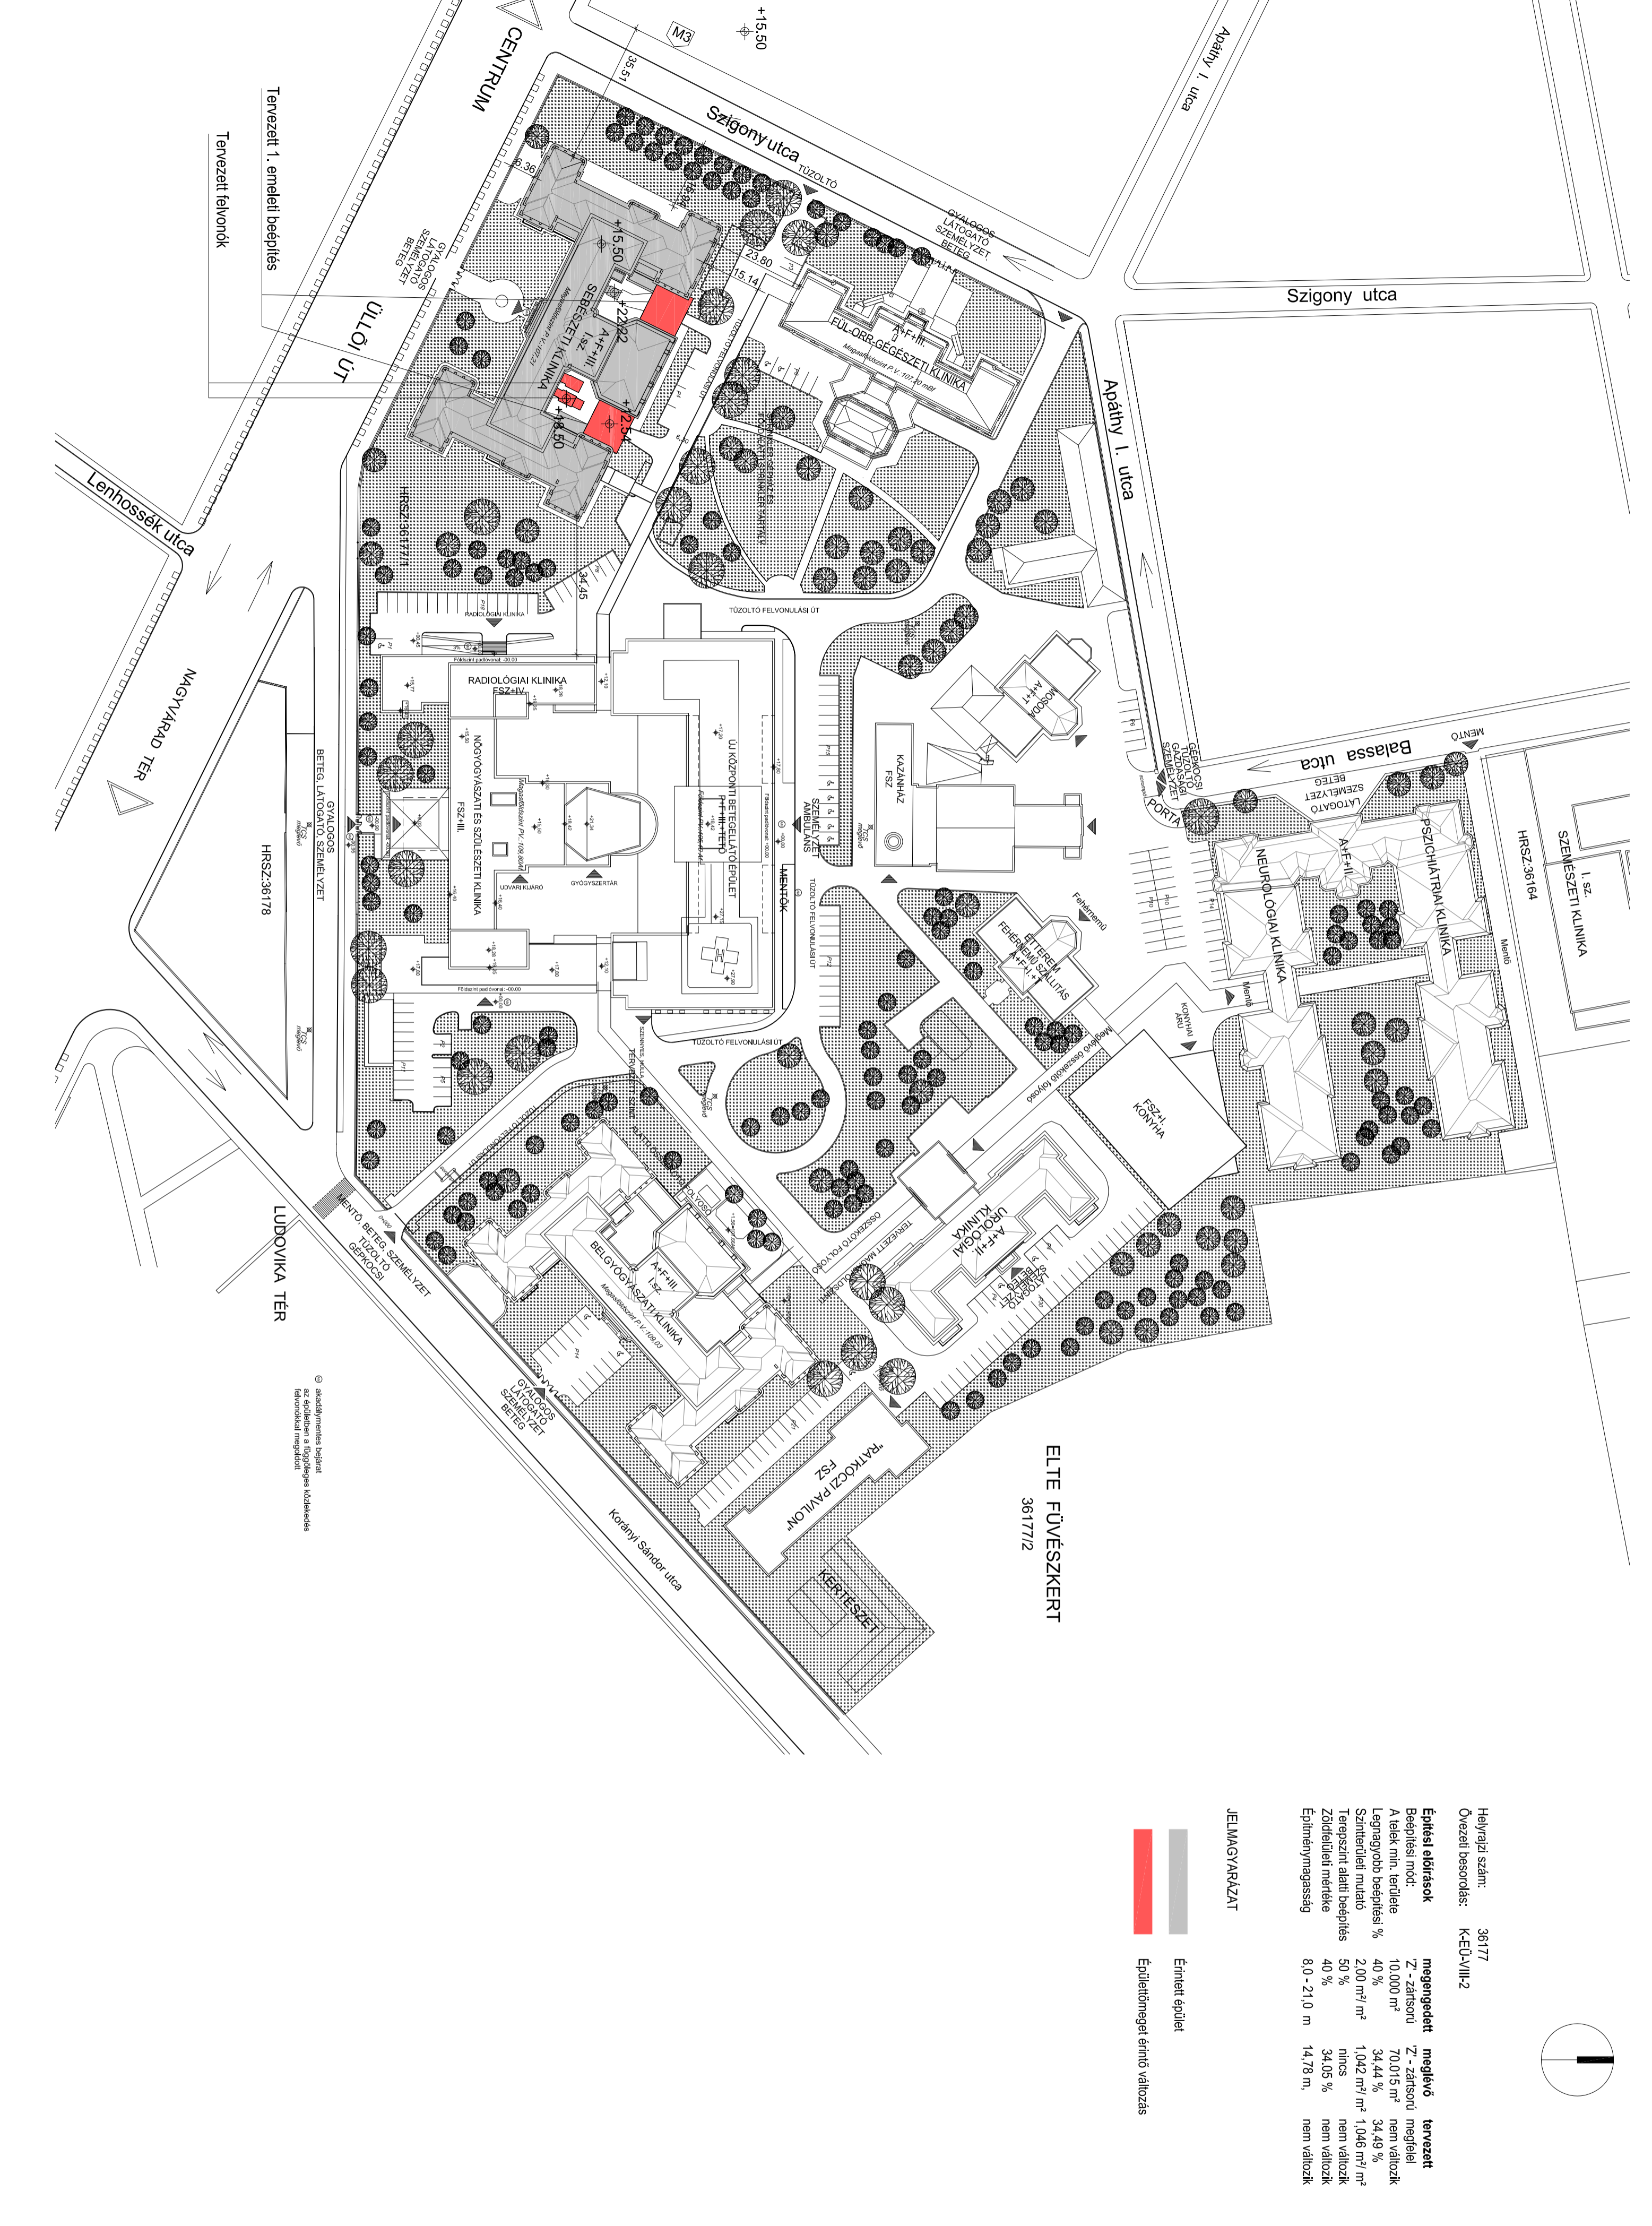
CENTRUM
M3
+15.50
35.51
Szigony utca
TŰZOLTÓ
GYALOGOS
LÁTOGATÓ
SZEMÉLYZET
BETEG
Apáthy I. utca
Szigony utca
Tervezett 1. emeleti beépítés
Tervezett felvonók
GYALOGOS
LÁTOGATÓ
SZEMÉLYZET
BETEG
6.36
+15.50
23.80
15.14
+22.02
SEBÉSZETI KLINIKA
A+F+III.
I. SZ.
+18.50
2.57
ÜLLŐI ÚT
FÜL-ORR-GÉGÉSZETI KLINIKA
A+F+III.
Apáthy I. utca
Lenhossék utca
HRSZ:36177/1
34.45
RADIOLÓGIAI KLINIKA
TŰZOLTÓ FELVONULÁSI ÚT
RADIOLÓGIAI KLINIKA
FSZ+IV.
NŐGYÓGYÁSZATI ÉS SZÜLÉSZETI KLINIKA
FSZ+III.
ÚJ KÖZPONTI BETEGELLÁTÓ ÉPÜLET
P+F+III.+TETŐ
SZEMÉLYZET
AMBULÁNS
MENTŐK
UDVARI KIJÁRÓ
GYÓGYSZERTÁR
TŰZOLTÓ FELVONULÁSI ÚT
KAZÁNHÁZ
FSZ
MOSODA
A+F+I.
GÉPKOCSI
GAZDASÁGI
SZEMÉLYZET
PORTA
Balassa utca
MENTŐ
LÁTOGATÓ
SZEMÉLYZET
BETEG
PSZICHIÁTRIAI KLINIKA
NEUROLÓGIAI KLINIKA
A+F+II.
HRSZ:36164
I. SZ.
SZEMÉSZETI KLINIKA
Mentő
Fehérnemű
ÉTTEREM
FEHÉRNEMŰ SZÁLLÍTÁS
A+F+I.+T
KONYHAI ÁRU
Mentő
NAGYVÁRAD TÉR
GYALOGOS
BETEG, LÁTOGATÓ, SZEMÉLYZET
HRSZ:36178
TŰZOLTÓ FELVONULÁSI ÚT
ÖSSZEKÖTŐ FOLYOSÓ
FSZ+I.
KONYHA
UROLÓGIAI KLINIKA
A+F+II.
SZEMÉLYZET
LÁTOGATÓ
MENTŐ, BETEG, SZEMÉLYZET
TŰZOLTÓ
GÉPKOCSI
LUDOVIKA TÉR
BELGYÓGYÁSZATI KLINIKA
A+F+III.
I. SZ.
GYALOGOS
LÁTOGATÓ
SZEMÉLYZET
BETEG
akadálymentes bejárat az épületben a függőleges közlekedés felvonókkal megoldott
"RÁTH GYÖRGY PAVILON"
FSZ
ELTE FÜVÉSZKERT
36177/2
KERTÉSZET
Korányi Sándor utca
Helyrajzi szám: 36177
Övezeti besorolás: K-EÜ-VIII-2
Építési előírások | megengedett | meglévő | tervezett
Beépítési mód: | 'Z' - zártsorú | 'Z' - zártsorú | megfelel
A telek min. területe | 10.000 m² | 70.015 m² | nem változik
Legnagyobb beépítési % | 40 % | 34.44 % | 34.49 %
Szintterületi mutató | 2.00 m²/ m² | 1,042 m²/ m² | 1,046 m²/ m²
Terepszint alatti beépítés | 50 % | nincs | nem változik
Zöldfelületi mérték | 40 % | 34,05 % | nem változik
Építménymagasság | 8,0 - 21,0 m | 14,78 m, | nem változik
JELMAGYARÁZAT
Érintett épület
Épülettömeget érintő változás